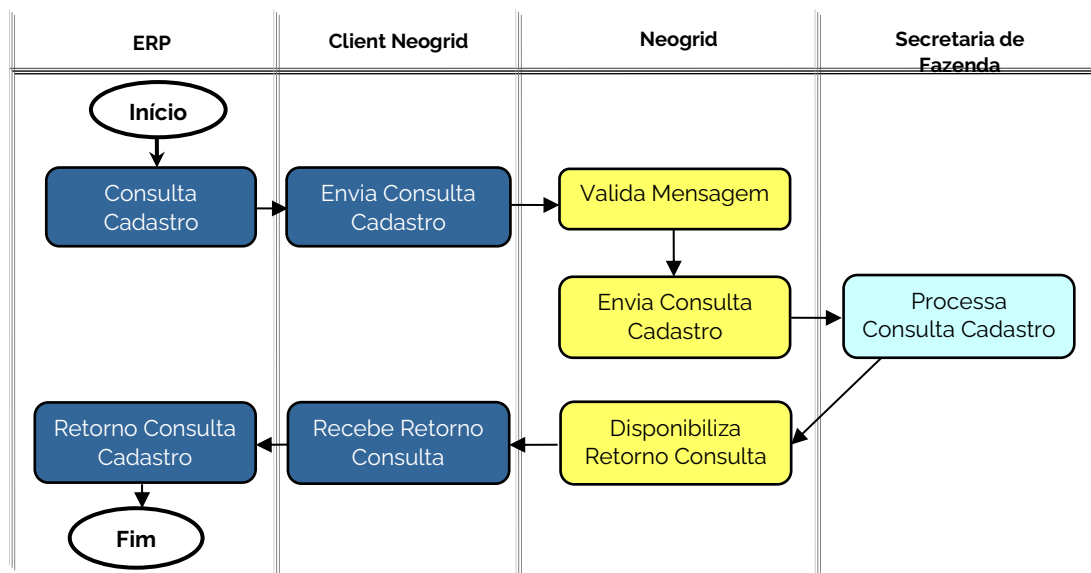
| ERP | Client Neogrid | Neogrid | Secretaria de Fazenda |
|---|---|---|---|

Início

Consulta Cadastro

Envia Consulta Cadastro

Valida Mensagem

Envia Consulta Cadastro

Processa Consulta Cadastro

Disponibiliza Retorno Consulta

Recebe Retorno Consulta

Retorno Consulta Cadastro

Fim